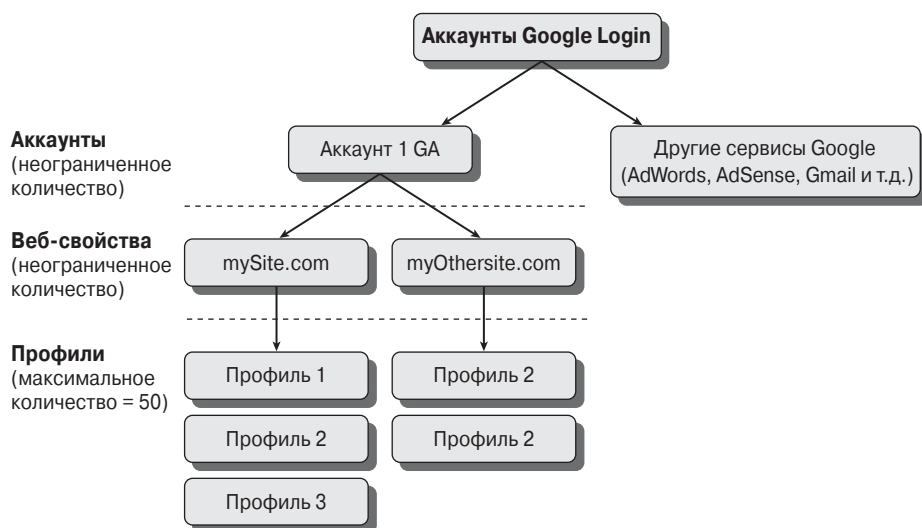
Аккаунты Google Login

Аккаунты
(неограниченное количество)

Аккаунт 1 GA

Другие сервисы Google
(AdWords, AdSense, Gmail и т.д.)

Веб-свойства
(неограниченное количество)

mySite.com

myOthersite.com

Профили
(максимальное количество = 50)

Профиль 1

Профиль 2

Профиль 2

Профиль 2

Профиль 3